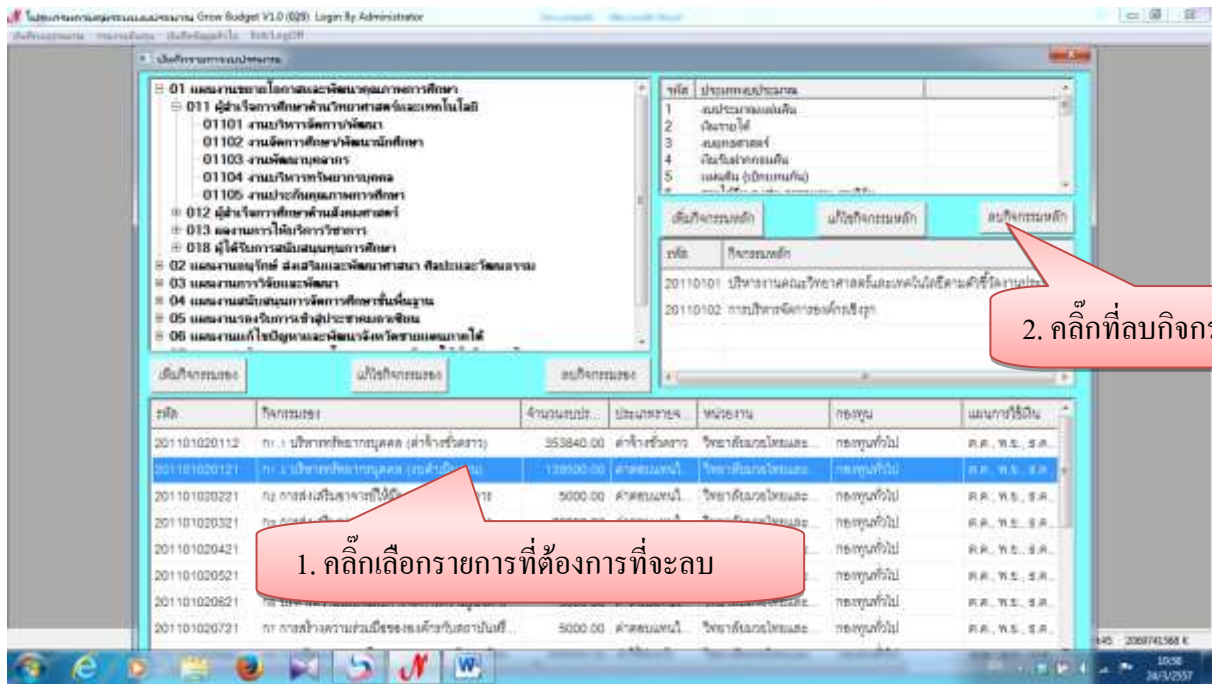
โปรแกรมบริหารงบประมาณ Grow Budget V1.0 (028) Login By Administrator

01 แผนงานขยายโอกาสและพัฒนาคุณภาพการศึกษา
011 ผู้สำเร็จการศึกษาด้านวิทยาศาสตร์และเทคโนโลยี
01101 งานบริหารจัดการ/พัฒนา
01102 งานจัดการศึกษา/พัฒนานักศึกษา
01103 งานพัฒนาบุคลากร
01104 งานบริหารทรัพยากรบุคคล
01105 งานประกันคุณภาพการศึกษา
012 ผู้สำเร็จการศึกษาด้านสังคมศาสตร์
013 ผลงานการให้บริการวิชาการ
018 ผู้ได้รับการสนับสนุนทุนการศึกษา
02 แผนงานอนุรักษ์ ส่งเสริมและพัฒนาศาสนา ศิลปะและวัฒนธรรม
03 แผนงานการวิจัยและพัฒนา
04 แผนงานสนับสนุนการจัดการศึกษาขั้นพื้นฐาน
05 แผนงานรองรับการเข้าสู่ประชาคมอาเซียน
06 แผนงานแก้ไขปัญหาและพัฒนาจังหวัดชายแดนภาคใต้

| รหัส | ประเภทงบประมาณ |
|---|---|
| 1 | งบประมาณแผ่นดิน |
| 2 | เงินรายได้ |
| 3 | งบยุทธศาสตร์ |
| 4 | เงินรับฝากกรมเดิน |
| 5 | เงินเดิน (เบิกแทนกัน) |

เพิ่มกิจกรรมหลัก แก้ไขกิจกรรมหลัก ลบกิจกรรมหลัก

| รหัส | กิจกรรมหลัก |
|---|---|
| 20110101 | บริหารงานคณะวิทยาศาสตร์และเทคโนโลยีตามตัวชี้วัดการประ |
| 20110102 | การบริหารจัดการองค์กรเชิงรุก |

2. คลิ๊กที่ลบกิจกร

เพิ่มกิจกรรมรอง แก้ไขกิจกรรมรอง ลบกิจกรรมรอง

| รหัส | กิจกรรมรอง | จำนวนงบประ... | ประเภทรายจ... | หน่วยงาน | กองทุน | แผนการใช้เงิน |
|---|---|---|---|---|---|---|
| 201101020112 | กร.1 บริหารทรัพยากรบุคคล (ค่าจ้างชั่วคราว) | 353840.00 | ค่าจ้างชั่วคราว | วิทยาลัยนวัตกรรม... | กองทุนทั่วไป | ต.ค., พ.ย., ธ.ค. |
| 201101020121 | กร.2 บริหารทรัพยากรบุคคล (ค่าตอบแทน) | 139500.00 | ค่าตอบแทนใ... | วิทยาลัยนวัตกรรม... | กองทุนทั่วไป | ต.ค., พ.ย., ธ.ค. |
| 201101020221 | กร การส่งเสริม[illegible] | 5000.00 | ค่าตอบแทนใ... | วิทยาลัยนวัตกรรม... | กองทุนทั่วไป | ต.ค., พ.ย., ธ.ค. |
| 201101020321 | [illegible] | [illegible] | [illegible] | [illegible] | กองทุนทั่วไป | ต.ค., พ.ย., ธ.ค. |
| 201101020421 | | | | | กองทุนทั่วไป | ต.ค., พ.ย., ธ.ค. |
| 201101020521 | | | | | กองทุนทั่วไป | ต.ค., พ.ย., ธ.ค. |
| 201101020621 | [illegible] | | | | กองทุนทั่วไป | ต.ค., พ.ย., ธ.ค. |
| 201101020721 | กร การสร้างความร่วมมือของเครือข่ายกับสถาบันที่... | 5000.00 | ค่าตอบแทนใ... | วิทยาลัยนวัตกรรม... | กองทุนทั่วไป | ต.ค., พ.ย., ธ.ค. |

1. คลิ๊กเลือกรายการที่ต้องการที่จะลบ

10:36
24/3/2557